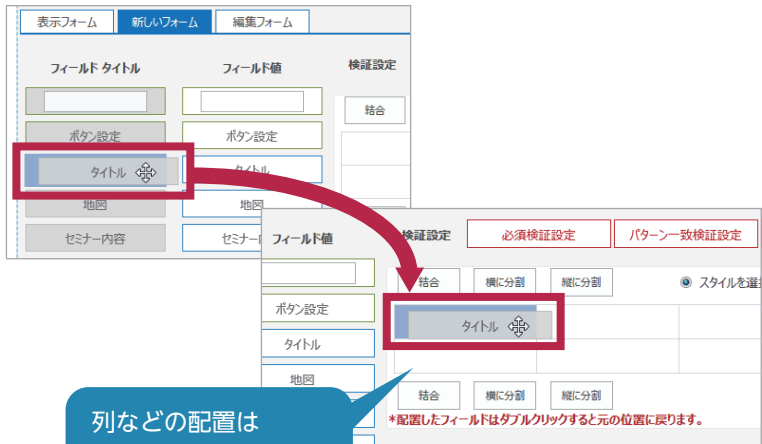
表示フォーム　新しいフォーム　編集フォーム

フィールド タイトル　フィールド値　検証設定

ボタン設定　ボタン設定

結合

タイトル　タイトル

地図　地図

セミナー内容　セミナー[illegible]

フィールド値　検証設定　必須検証設定　パターン一致検証設定

結合　横に分割　縦に分割　スタイルを選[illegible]

ボタン設定

タイトル　タイトル

地図

結合　横に分割　縦に分割

*配置したフィールドはダブルクリックすると元の位置に戻ります。

列などの配置は